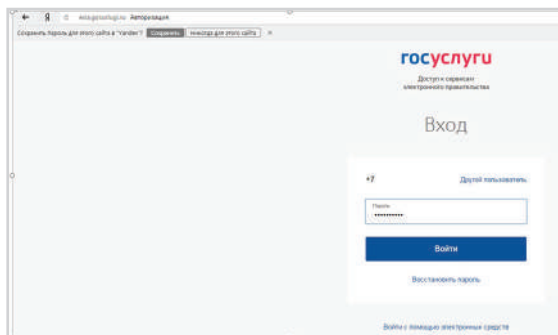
Я esia.gosuslugi.ru Авторизация

Сохранить пароль для этого сайта в "Yandex"? Сохранить Никогда для этого сайта ×

госуслуги

Доступ к сервисам электронного правительства

Вход

+7

Другой пользователь

Пароль

••••••••••

Войти

Восстановить пароль

Войти с помощью электронных средств